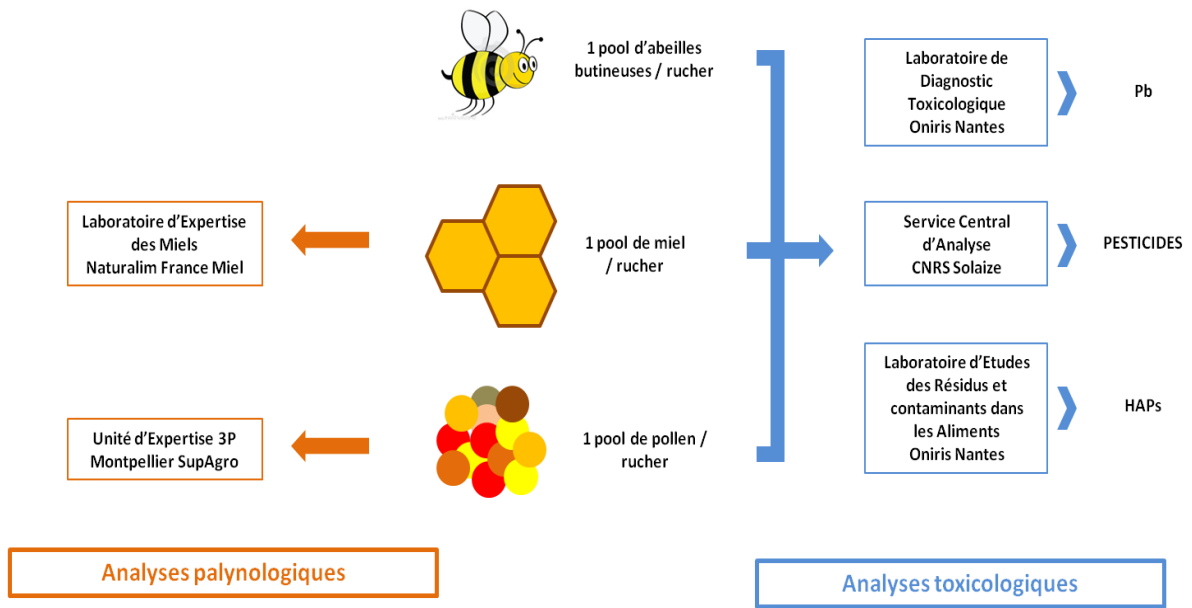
1 pool d'abeilles butineuses / rucher

Laboratoire de Diagnostic Toxicologique Oniris Nantes

Pb

Laboratoire d'Expertise des Miels Naturalim France Miel

1 pool de miel / rucher

Service Central d'Analyse CNRS Solaize

PESTICIDES

Laboratoire d'Etudes des Résidus et contaminants dans les Aliments Oniris Nantes

HAPs

Unité d'Expertise 3P Montpellier SupAgro

1 pool de pollen / rucher

Analyses palynologiques

Analyses toxicologiques